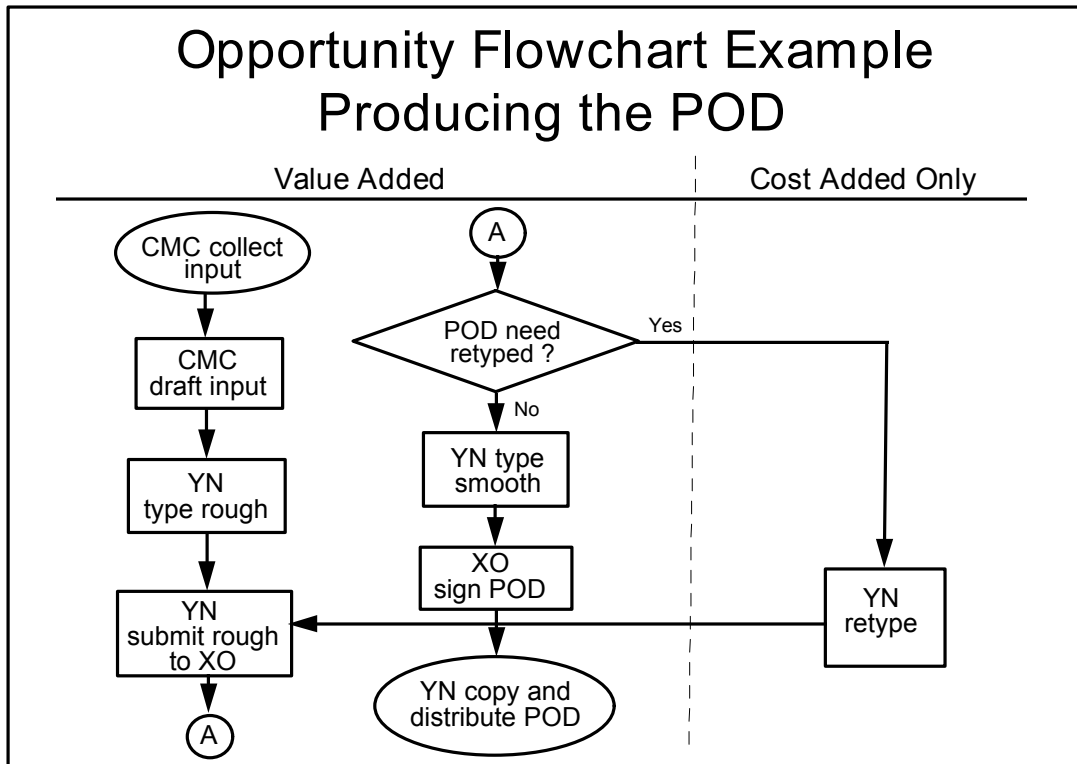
Opportunity Flowchart Example
Producing the POD

Value Added

Cost Added Only

CMC collect input

CMC draft input

YN type rough

YN submit rough to XO

A

A

POD need retyped ?

Yes

No

YN type smooth

XO sign POD

YN copy and distribute POD

YN retype